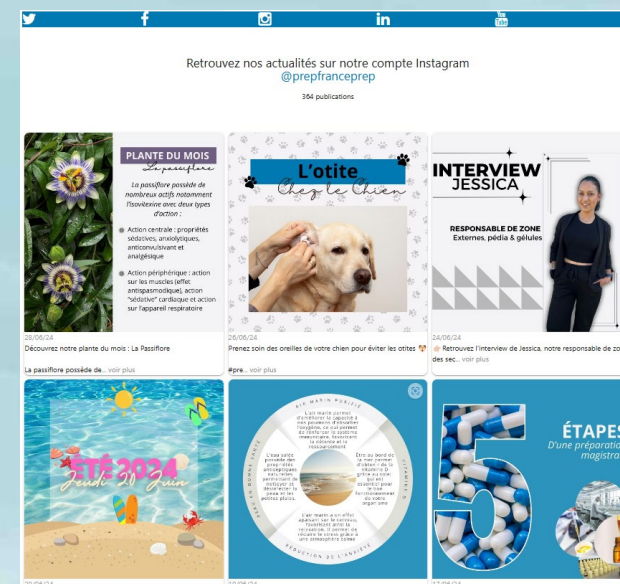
Retrouvez nos actualités sur notre compte Instagram
@prepfranceprep
364 publications

PLANTE DU MOIS
La passiflore
La passiflore possède de nombreux actifs notamment l'isovitexine avec deux types d'action :
Action centrale : propriétés sédatives, anxiolytiques, anticonvulsivant et analgésique
Action périphérique : action sur les muscles (effet antispasmodique), action "sédative" cardiaque et action sur l'appareil respiratoire
28/06/24
Découvrez notre plante du mois : La Passiflore

La passiflore possède de... voir plus

L'otite
Chez le Chien
26/06/24
Prenez soin des oreilles de votre chien pour éviter les otites
#pre... voir plus

INTERVIEW
JESSICA
RESPONSABLE DE ZONE
Externes, pédia & gélules
24/06/24
Retrouvez l'interview de Jessica, notre responsable de zo
des sec... voir plus

ÉTÉ 2024
Jeudi 20 Juin

AIR MARIN PURIFIÉ
L'air marin permet d'améliorer la capacité à nos poumons d'absorber l'oxygène, ce qui permet de renforcer le système immunitaire, favorisant la détente et le ressourcement
L'eau salée possède des propriétés antiseptiques naturelles, permettant de nettoyer et désinfecter la peau et les petites plaies.
Être au bord de la mer permet d'obtenir de la vitamine D grâce au soleil, qui est essentiel pour le bon fonctionnement de notre organisme
L'air marin a un effet apaisant sur le cerveau, favorisant ainsi la relaxation. Il permet de réduire le stress grâce à une atmosphère calme
RÉDUCTION DE L'ANXIÉTÉ

5
ÉTAPES
D'une préparation
magistra